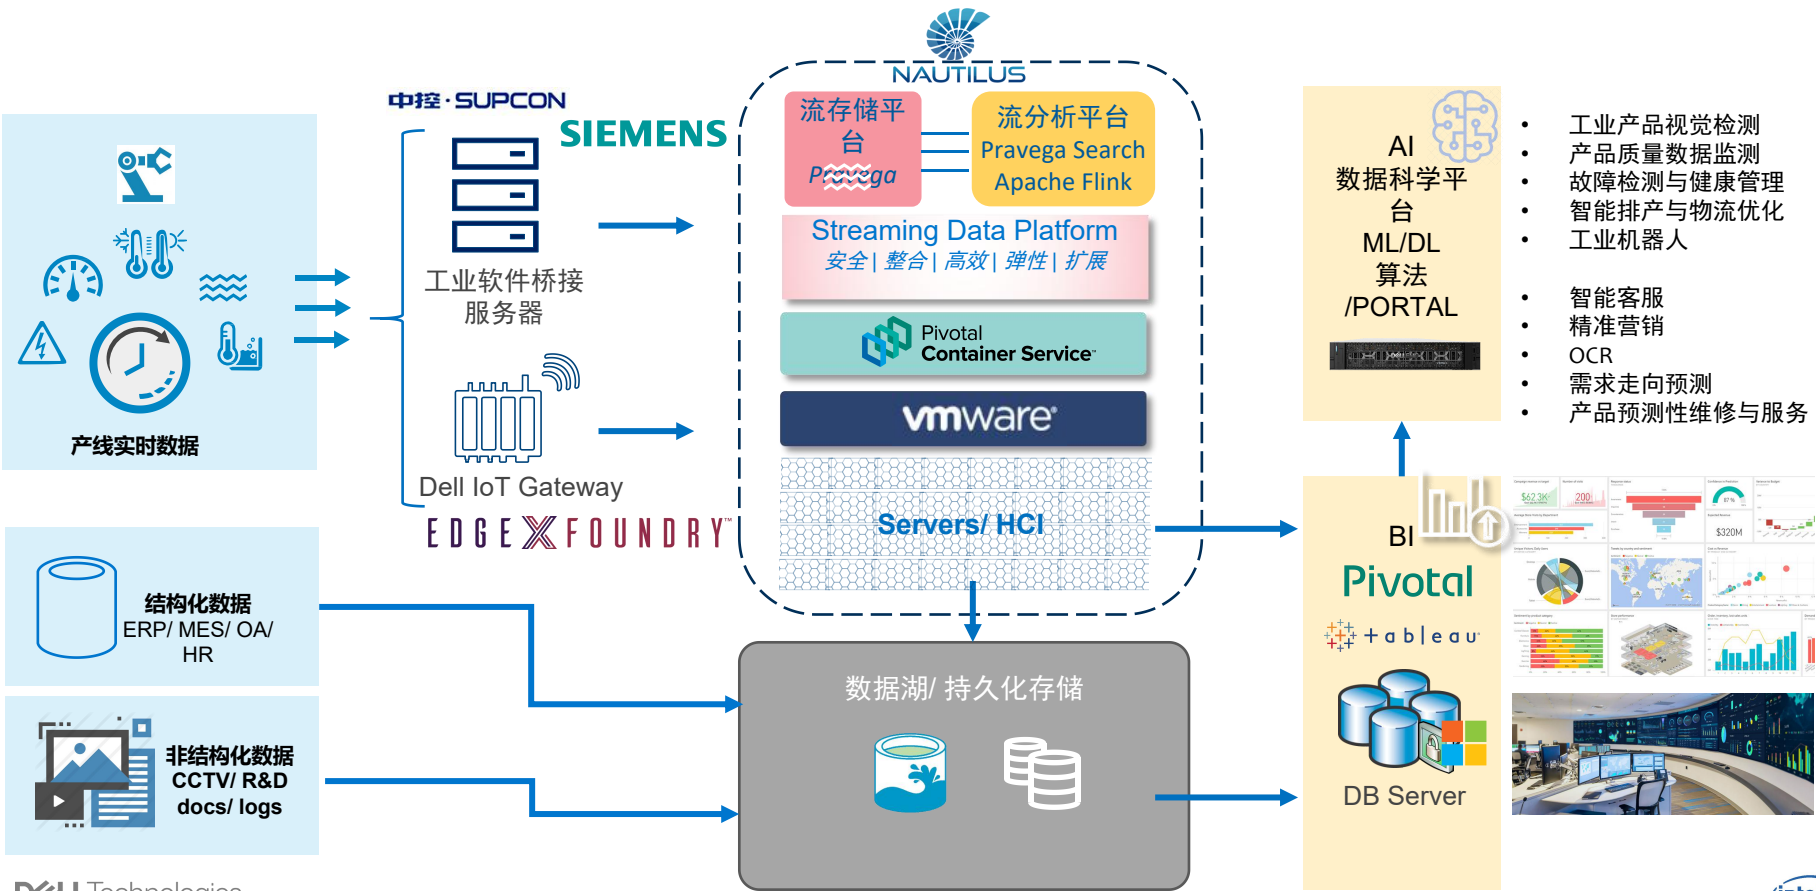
NAUTILUS

中控·SUPCON

SIEMENS

产线实时数据

工业软件桥接服务器

Dell IoT Gateway

EDGE X FOUNDRY

流存储平台
Pravega

流分析平台
Pravega Search
Apache Flink

Streaming Data Platform
安全 | 整合 | 高效 | 弹性 | 扩展

Pivotal Container Service

vmware

Servers/ HCI

AI
数据科学平台
ML/DL
算法
/PORTAL

• 工业产品视觉检测
• 产品质量数据监测
• 故障检测与健康管理
• 智能排产与物流优化
• 工业机器人

• 智能客服
• 精准营销
• OCR
• 需求走向预测
• 产品预测性维修与服务

结构化数据
ERP/ MES/ OA/ HR

非结构化数据
CCTV/ R&D
docs/ logs

数据湖/ 持久化存储

BI
Pivotal
tableau

DB Server

$62.3K
200
$320M

DELL Technologies